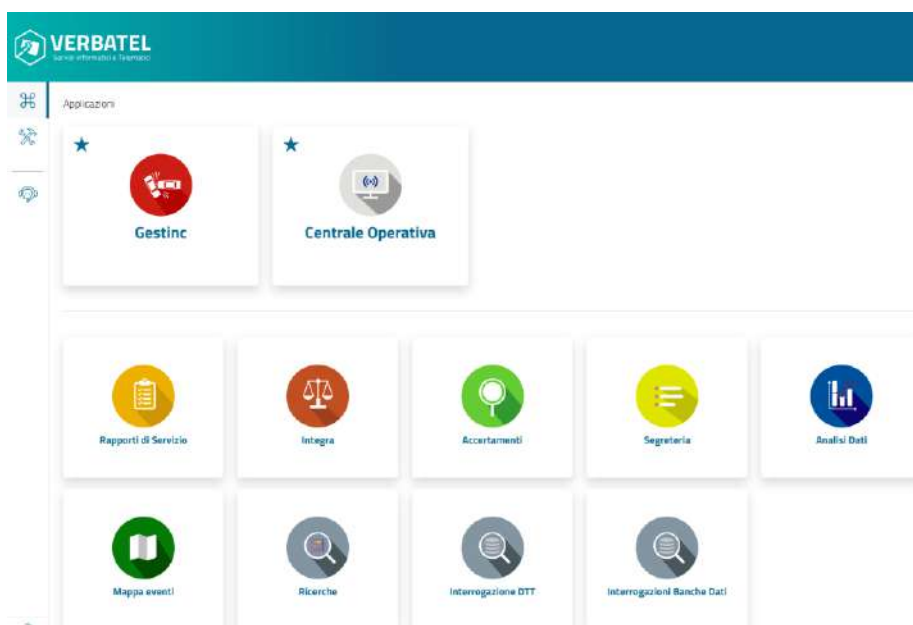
VERBATEL
Servizi Informatici e Telematici

Applicazioni

★
Gestinc

★
Centrale Operativa

Rapporti di Servizio

Integra

Accertamenti

Segreteria

Analisi Dati

Mappa eventi

Ricerche

Interrogazione DTT

Interrogazioni Banche Dati